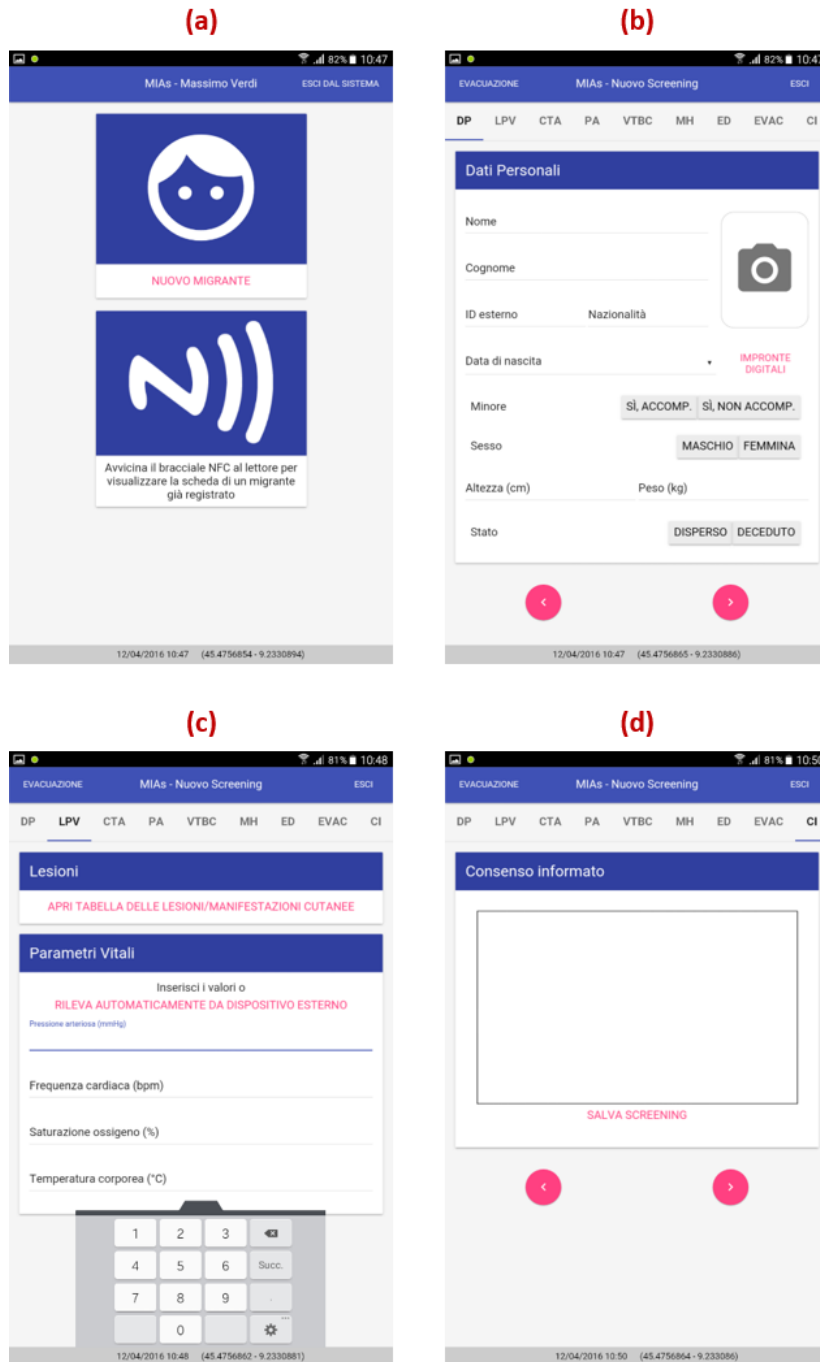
(a)

82% 10:47

MIAs - Massimo Verdi

ESCI DAL SISTEMA

NUOVO MIGRANTE

Avvicina il bracciale NFC al lettore per visualizzare la scheda di un migrante già registrato

12/04/2016 10:47 (45.4756854 - 9.2330894)

(b)

82% 10:47

EVACUAZIONE

MIAs - Nuovo Screening

ESCI

DP LPV CTA PA VTBC MH ED EVAC CI

Dati Personali

Nome

Cognome

ID esterno

Nazionalità

Data di nascita

IMPRONTE DIGITALI

Minore

SÌ, ACCOMP.

SÌ, NON ACCOMP.

Sesso

MASCHIO

FEMMINA

Altezza (cm)

Peso (kg)

Stato

DISPERSO

DECEDUTO

‹

›

12/04/2016 10:47 (45.4756865 - 9.2330886)

(c)

81% 10:48

EVACUAZIONE

MIAs - Nuovo Screening

ESCI

DP LPV CTA PA VTBC MH ED EVAC CI

Lesioni

APRI TABELLA DELLE LESIONI/MANIFESTAZIONI CUTANEE

Parametri Vitali

Inserisci i valori o

RILEVA AUTOMATICAMENTE DA DISPOSITIVO ESTERNO

Pressione arteriosa (mmHg)

Frequenza cardiaca (bpm)

Saturazione ossigeno (%)

Temperatura corporea (°C)

1 2 3
4 5 6 Succ.
7 8 9 .
0

12/04/2016 10:48 (45.4756862 - 9.2330881)

(d)

81% 10:50

EVACUAZIONE

MIAs - Nuovo Screening

ESCI

DP LPV CTA PA VTBC MH ED EVAC CI

Consenso informato

SALVA SCREENING

‹

›

12/04/2016 10:50 (45.4756864 - 9.233086)